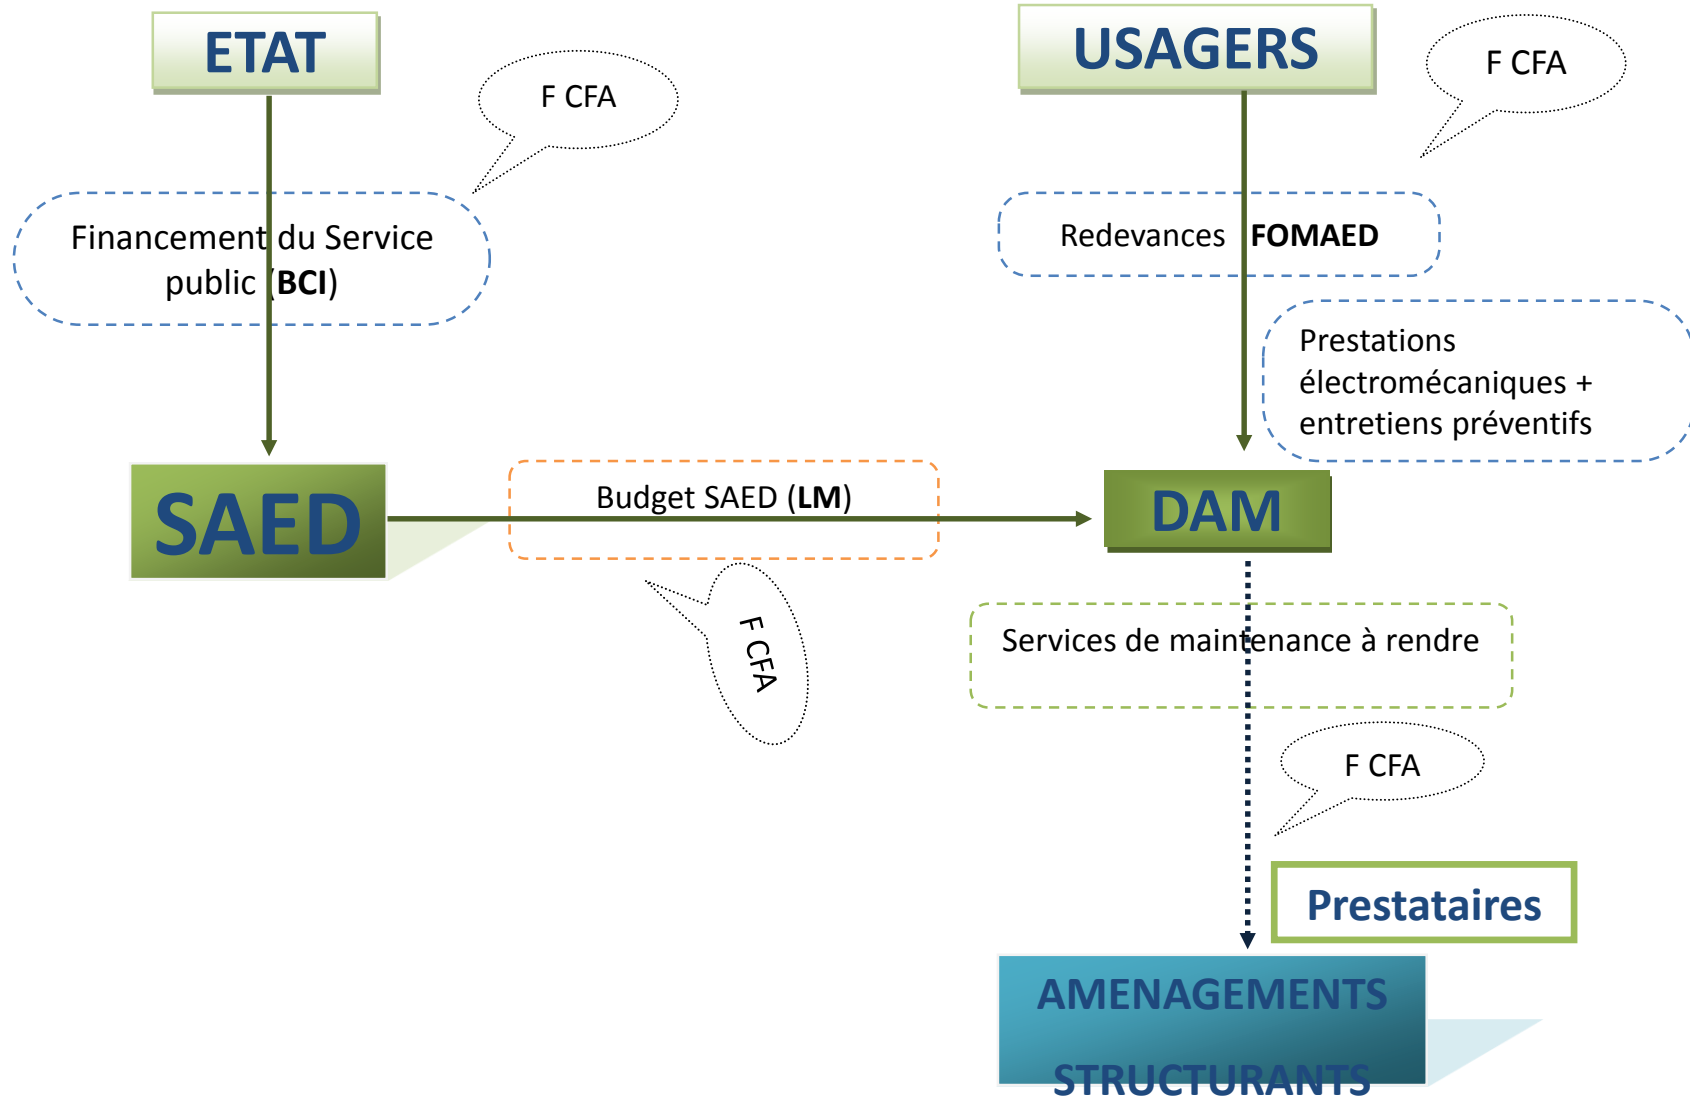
ETAT

F CFA

Financement du Service public (BCI)

USAGERS

F CFA

Redevances FOMAED

Prestations électromécaniques + entretiens préventifs

SAED

Budget SAED (LM)

DAM

F CFA

Services de maintenance à rendre

F CFA

Prestataires

AMENAGEMENTS STRUCTURANTS